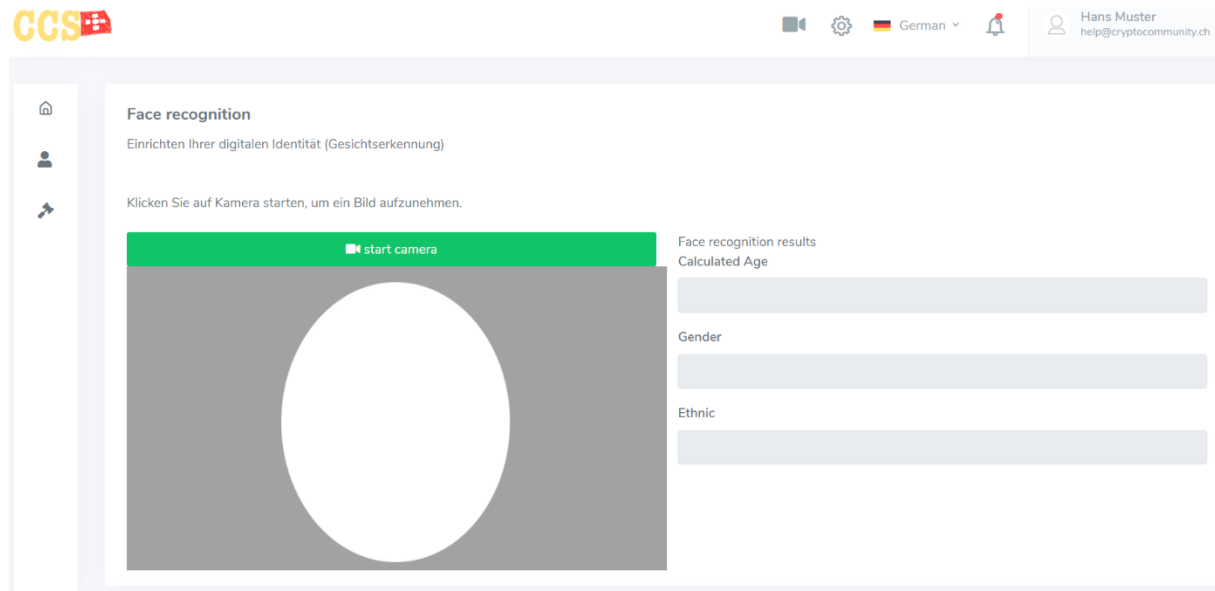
CCS

German

Hans Muster
help@cryptocommunity.ch

Face recognition

Einrichten Ihrer digitalen Identität (Gesichtserkennung)

Klicken Sie auf Kamera starten, um ein Bild aufzunehmen.

start camera

Face recognition results

Calculated Age

Gender

Ethnic